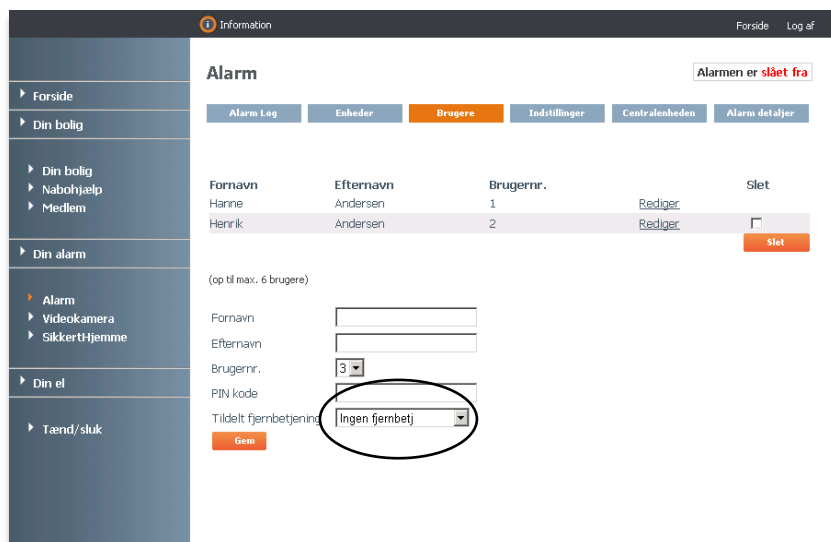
Information

Forside Log af

Forside
Din bolig

Din bolig
Nabohjælp
Medlem

Din alarm

Alarm
Videokamera
SikkertHjemme

Din el

Tænd/sluk

Alarm

Alarmen er slået fra

Alarm Log | Enheder | Brugere | Indstillinger | Centralenheden | Alarm detaljer

| Fornavn | Efternavn | Brugernr. | | Slet |
|---|---|---|---|---|
| Hanne | Andersen | 1 | Rediger | |
| Henrik | Andersen | 2 | Rediger | ☐ |

Slet

(op til max. 6 brugere)

Fornavn
Efternavn
Brugernr. 3
PIN kode
Tildelt fjernbetjening Ingen fjernbetj

Gem